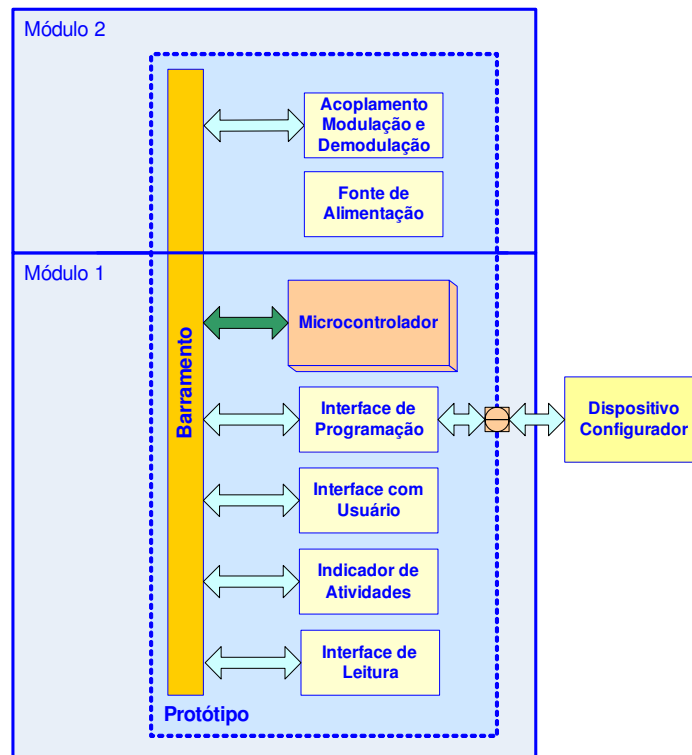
Módulo 2

Acoplamento Modulação e Demodulação

Fonte de Alimentação

Módulo 1

Barramento

Microcontrolador

Interface de Programação

Dispositivo Configurador

Interface com Usuário

Indicador de Atividades

Interface de Leitura

Protótipo